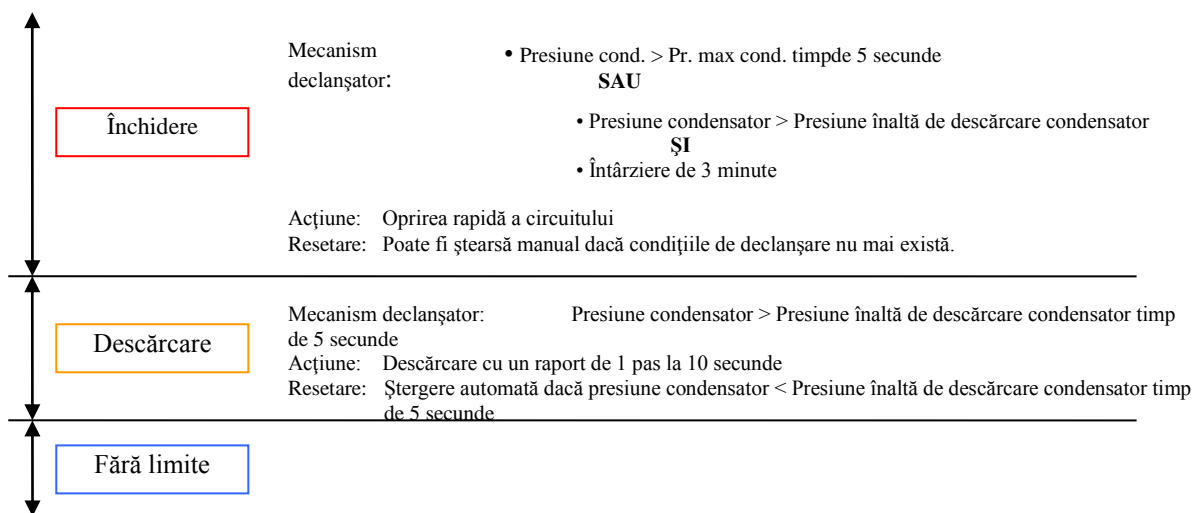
Închidere

Mecanism declanşator:

• Presiune cond. > Pr. max cond. timpde 5 secunde

SAU

• Presiune condensator > Presiune înaltă de descărcare condensator

ŞI

• Întârziere de 3 minute

Acţiune: Oprirea rapidă a circuitului
Resetare: Poate fi ştearsă manual dacă condiţiile de declanşare nu mai există.

Descărcare

Mecanism declanşator: Presiune condensator > Presiune înaltă de descărcare condensator timp de 5 secunde
Acţiune: Descărcare cu un raport de 1 pas la 10 secunde
Resetare: Ştergere automată dacă presiune condensator < Presiune înaltă de descărcare condensator timp de 5 secunde

Fără limite